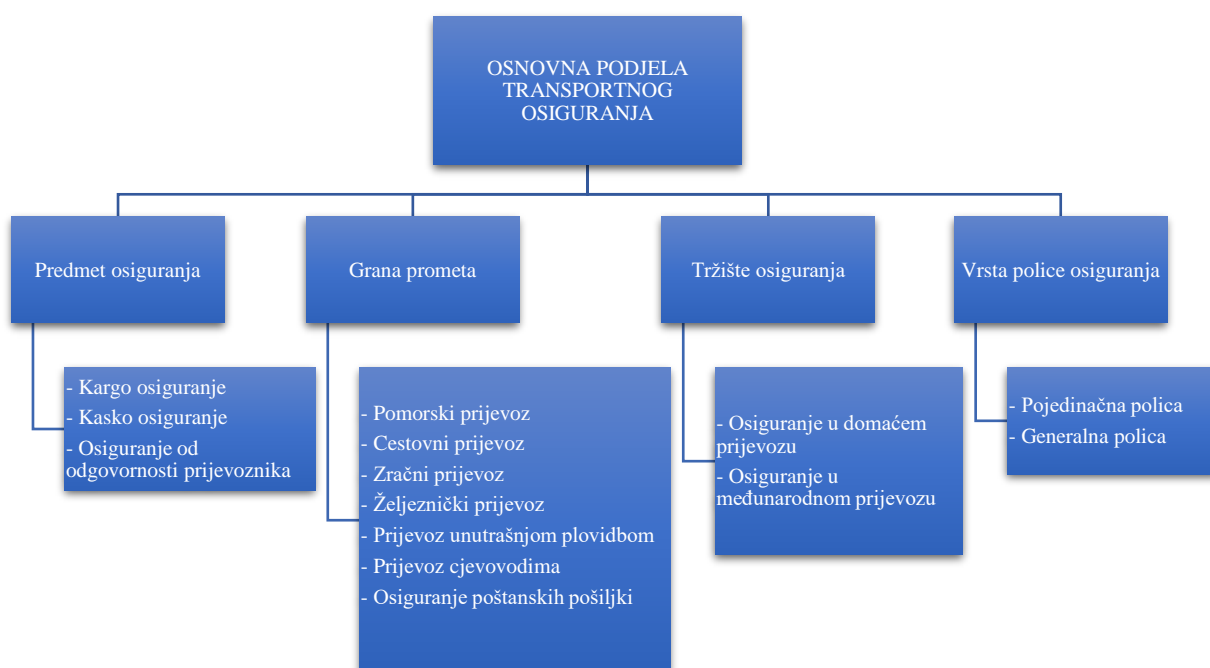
OSNOVNA PODJELA TRANSPORTNOG OSIGURANJA

Predmet osiguranja

- Kargo osiguranje
- Kasko osiguranje
- Osiguranje od odgovornosti prijevoznika

Grana prometa

- Pomorski prijevoz
- Cestovni prijevoz
- Zračni prijevoz
- Željeznički prijevoz
- Prijevoz unutrašnjom plovidbom
- Prijevoz cjevovodima
- Osiguranje poštanskih pošiljki

Tržište osiguranja

- Osiguranje u domaćem prijevozu
- Osiguranje u međunarodnom prijevozu

Vrsta police osiguranja

- Pojedinačna polica
- Generalna polica